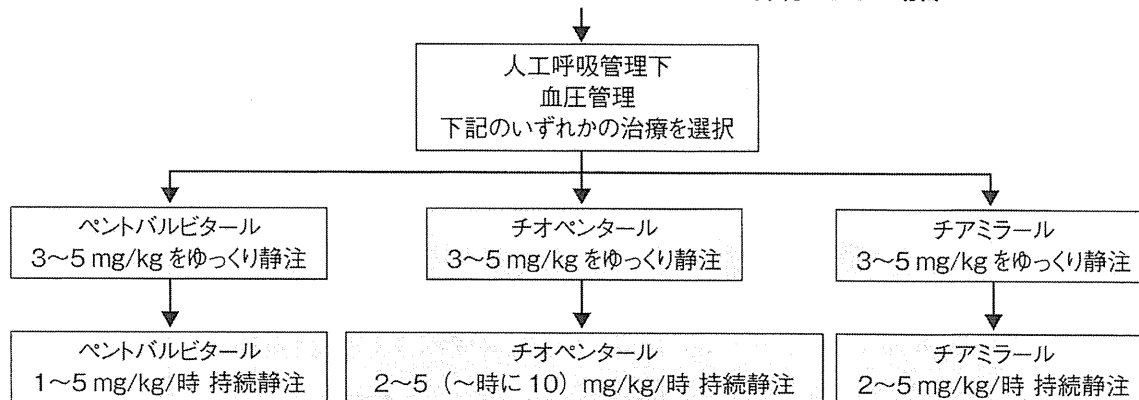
人工呼吸管理下
血圧管理
下記のいずれかの治療を選択

ペントバルビタール
3～5 mg/kg をゆっくり静注

チオペンタール
3～5 mg/kg をゆっくり静注

チアミラール
3～5 mg/kg をゆっくり静注

ペントバルビタール
1～5 mg/kg/時 持続静注

チオペンタール
2～5（～時に 10）mg/kg/時 持続静注

チアミラール
2～5 mg/kg/時 持続静注